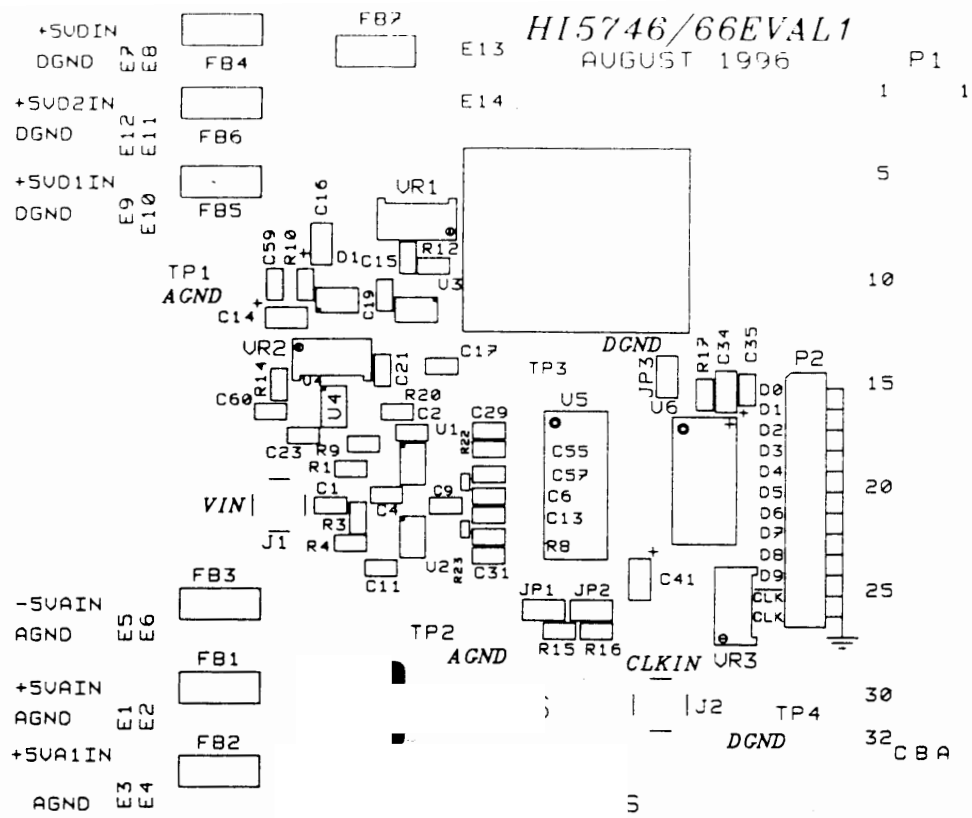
+5VDIN
DGND E7 E8
FB4
FB7
E13
HI5746/66EVAL1
AUGUST 1996
P1
1 1
+5VD2IN
DGND E12 E11
FB6
E14
+5VD1IN
DGND E9 E10
FB5
5
VR1
C16
C59 R10
D1 C15
R12
TP1
AGND
U3
10
C14
C19
DGND
VR2
C21
C17
TP3
JP3
R17 C34 C35
P2
15
C60 R14
U4
R20
U5
U6
D0
D1
C2
C29
D2
C23 R9
U1
R22
C55
D3
R1
C57
D4
VIN
C1
C4
C9
C6
D5
20
D6
J1
R3
C13
D7
R4
R8
D8
U2
R23
C31
C41
D9
25
FB3
C11
JP1
JP2
CLK
-5VAIN
CLK
AGND E5 E6
TP2
R15 R16
AGND
CLKIN
VR3
FB1
+5VAIN
30
AGND E1 E2
J2
TP4
FB2
DGND
+5VA1IN
32 C B A
AGND E3 E4